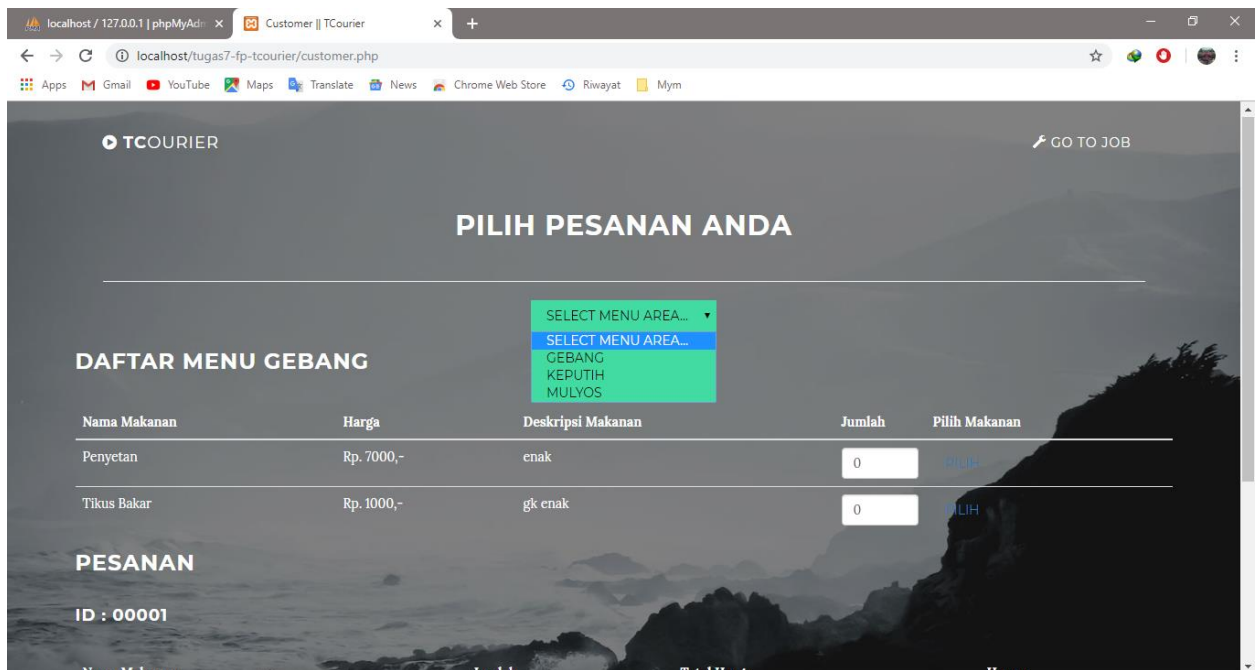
localhost / 127.0.0.1 | phpMyAdm ×
Customer || TCourier ×
+

localhost/tugas7-fp-tcourier/customer.php

Apps Gmail YouTube Maps Translate News Chrome Web Store Riwayat Mym

TCOURIER

GO TO JOB

PILIH PESANAN ANDA

SELECT MENU AREA...
SELECT MENU AREA...
GEBANG
KEPUTIH
MULYOS

DAFTAR MENU GEBANG

| Nama Makanan | Harga | Deskripsi Makanan | Jumlah | Pilih Makanan |
|---|---|---|---|---|
| Penyetan | Rp. 7000,- | enak | 0 | PILIH |
| Tikus Bakar | Rp. 1000,- | gk enak | 0 | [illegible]LIH |

PESANAN

ID : 00001

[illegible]